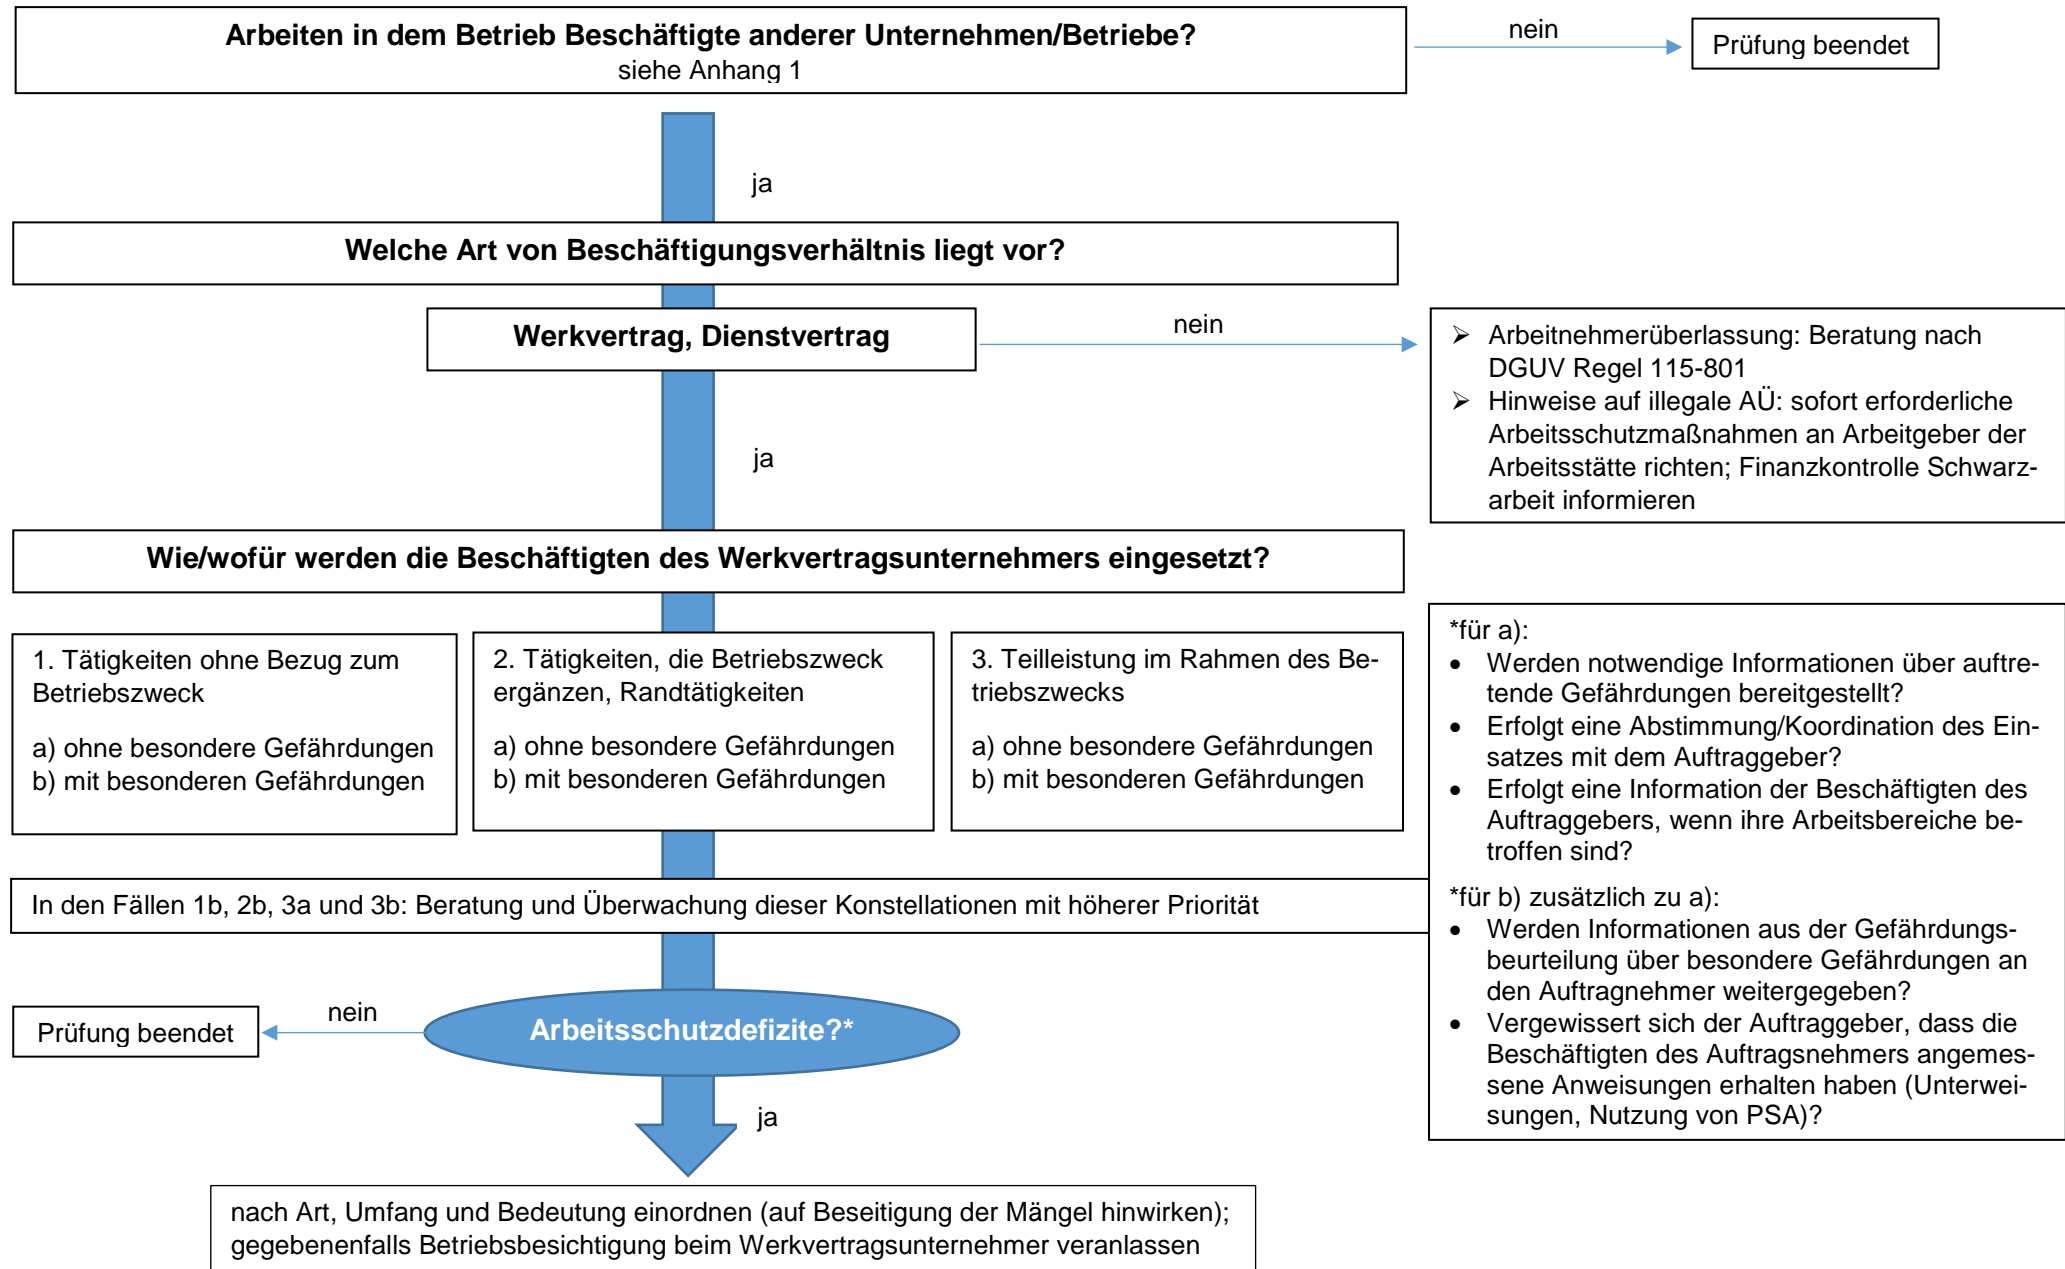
Arbeiten in dem Betrieb Beschäftigte anderer Unternehmen/Betriebe?
siehe Anhang 1

nein

Prüfung beendet

ja

Welche Art von Beschäftigungsverhältnis liegt vor?

Werkvertrag, Dienstvertrag

nein

➢ Arbeitnehmerüberlassung: Beratung nach DGUV Regel 115-801
➢ Hinweise auf illegale AÜ: sofort erforderliche Arbeitsschutzmaßnahmen an Arbeitgeber der Arbeitsstätte richten; Finanzkontrolle Schwarzarbeit informieren

ja

Wie/wofür werden die Beschäftigten des Werkvertragsunternehmers eingesetzt?

1. Tätigkeiten ohne Bezug zum Betriebszweck

a) ohne besondere Gefährdungen
b) mit besonderen Gefährdungen

2. Tätigkeiten, die Betriebszweck ergänzen, Randtätigkeiten

a) ohne besondere Gefährdungen
b) mit besonderen Gefährdungen

3. Teilleistung im Rahmen des Betriebszwecks

a) ohne besondere Gefährdungen
b) mit besonderen Gefährdungen

*für a):
• Werden notwendige Informationen über auftretende Gefährdungen bereitgestellt?
• Erfolgt eine Abstimmung/Koordination des Einsatzes mit dem Auftraggeber?
• Erfolgt eine Information der Beschäftigten des Auftraggebers, wenn ihre Arbeitsbereiche betroffen sind?

*für b) zusätzlich zu a):
• Werden Informationen aus der Gefährdungsbeurteilung über besondere Gefährdungen an den Auftragnehmer weitergegeben?
• Vergewissert sich der Auftraggeber, dass die Beschäftigten des Auftragsnehmers angemessene Anweisungen erhalten haben (Unterweisungen, Nutzung von PSA)?

In den Fällen 1b, 2b, 3a und 3b: Beratung und Überwachung dieser Konstellationen mit höherer Priorität

Prüfung beendet

nein

Arbeitsschutzdefizite?*

ja

nach Art, Umfang und Bedeutung einordnen (auf Beseitigung der Mängel hinwirken); gegebenenfalls Betriebsbesichtigung beim Werkvertragsunternehmer veranlassen